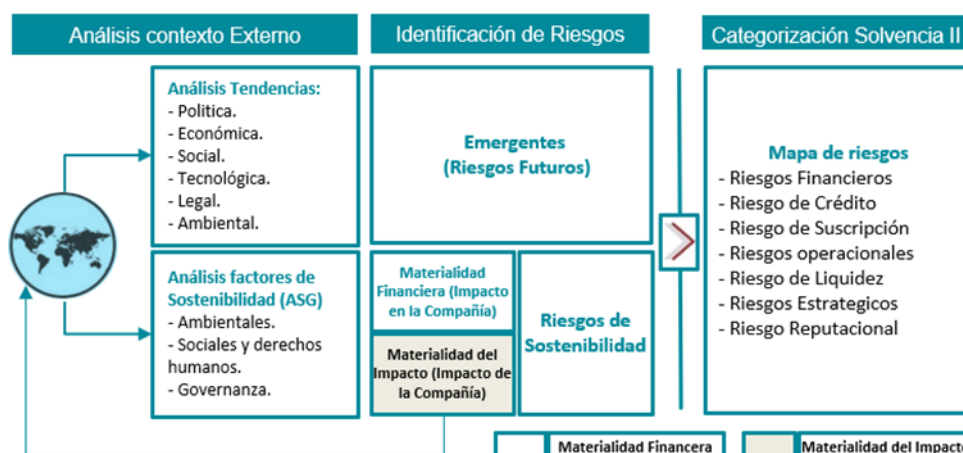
Análisis contexto Externo

Identificación de Riesgos

Categorización Solvencia II

Análisis Tendencias:
- Politica.
- Económica.
- Social.
- Tecnológica.
- Legal.
- Ambiental.

Análisis factores de Sostenibilidad (ASG)
- Ambientales.
- Sociales y derechos humanos.
- Governanza.

Emergentes (Riesgos Futuros)

Materialidad Financiera (Impacto en la Compañía)

Materialidad del Impacto (Impacto de la Compañía)

Riesgos de Sostenibilidad

Mapa de riesgos
- Riesgos Financieros
- Riesgo de Crédito
- Riesgo de Suscripción
- Riesgos operacionales
- Riesgo de Liquidez
- Riesgos Estrategicos
- Riesgo Reputacional

Materialidad Financera

Materialidad del Impacto